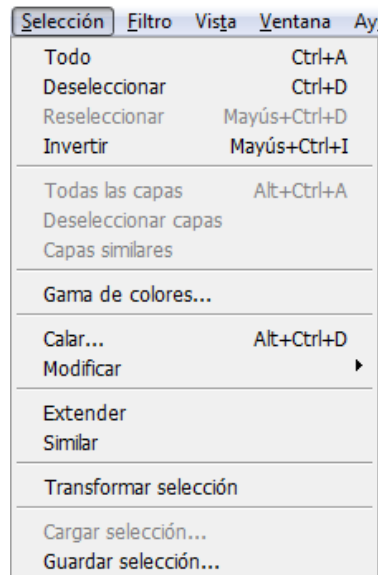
Selección Filtro Vista Ventana Ay

| | |
|---|---|
| Todo | Ctrl+A |
| Deseleccionar | Ctrl+D |
| Reseleccionar | Mayús+Ctrl+D |
| Invertir | Mayús+Ctrl+I |
| Todas las capas | Alt+Ctrl+A |
| Deseleccionar capas | |
| Capas similares | |
| Gama de colores... | |
| Calar... | Alt+Ctrl+D |
| Modificar | ▸ |
| Extender | |
| Similar | |
| Transformar selección | |
| Cargar selección... | |
| Guardar selección... | |